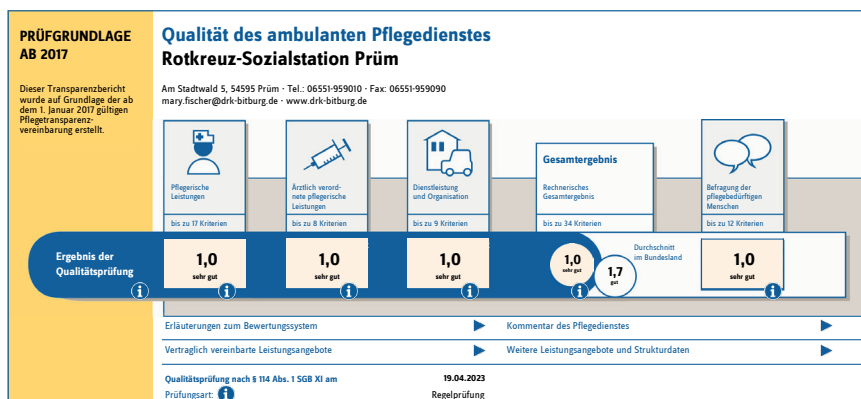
PRÜFGRUNDLAGE AB 2017

Dieser Transparenzbericht wurde auf Grundlage der ab dem 1. Januar 2017 gültigen Pflegetransparenzvereinbarung erstellt.

Qualität des ambulanten Pflegedienstes
Rotkreuz-Sozialstation Prüm

Am Stadtwald 5, 54595 Prüm · Tel.: 06551-959010 · Fax: 06551-959090
mary.fischer@drk-bitburg.de · www.drk-bitburg.de

Pflegerische Leistungen
bis zu 17 Kriterien

Ärztlich verordnete pflegerische Leistungen
bis zu 8 Kriterien

Dienstleistung und Organisation
bis zu 9 Kriterien

Gesamtergebnis
Rechnerisches Gesamtergebnis
bis zu 34 Kriterien

Befragung der pflegebedürftigen Menschen
bis zu 12 Kriterien

Ergebnis der Qualitätsprüfung

1,0
sehr gut

1,0
sehr gut

1,0
sehr gut

1,0
sehr gut

Durchschnitt im Bundesland

1,7
gut

1,0
sehr gut

Erläuterungen zum Bewertungssystem
Kommentar des Pflegedienstes
Vertraglich vereinbarte Leistungsangebote
Weitere Leistungsangebote und Strukturdaten

Qualitätsprüfung nach § 114 Abs. 1 SGB XI am 19.04.2023
Prüfungsart: Regelprüfung